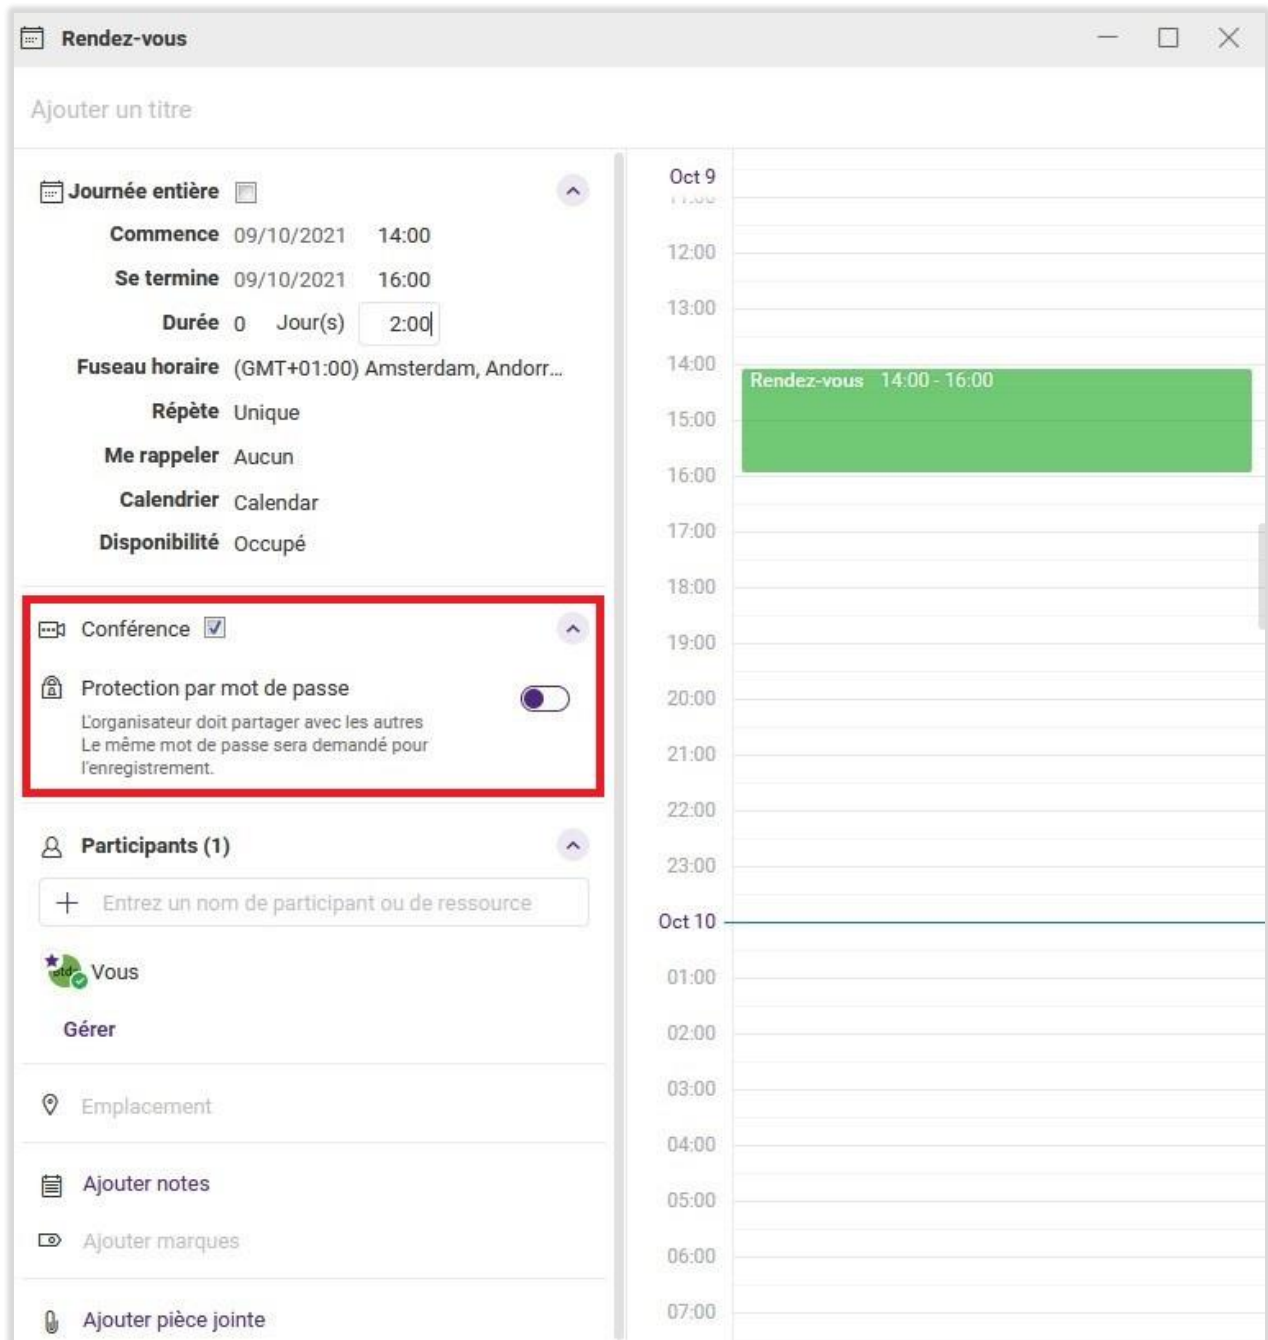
Rendez-vous

Ajouter un titre

Journée entière

Commence 09/10/2021 14:00

Se termine 09/10/2021 16:00

Durée 0 Jour(s) 2:00

Fuseau horaire (GMT+01:00) Amsterdam, Andorr...

Répète Unique

Me rappeler Aucun

Calendrier Calendar

Disponibilité Occupé

Conférence

Protection par mot de passe

L'organisateur doit partager avec les autres Le même mot de passe sera demandé pour l'enregistrement.

Participants (1)

Entrez un nom de participant ou de ressource

Vous

Gérer

Emplacement

Ajouter notes

Ajouter marques

Ajouter pièce jointe

Oct 9
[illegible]
12:00
13:00
14:00
Rendez-vous 14:00 - 16:00
15:00
16:00
17:00
18:00
19:00
20:00
21:00
22:00
23:00
Oct 10
01:00
02:00
03:00
04:00
05:00
06:00
07:00